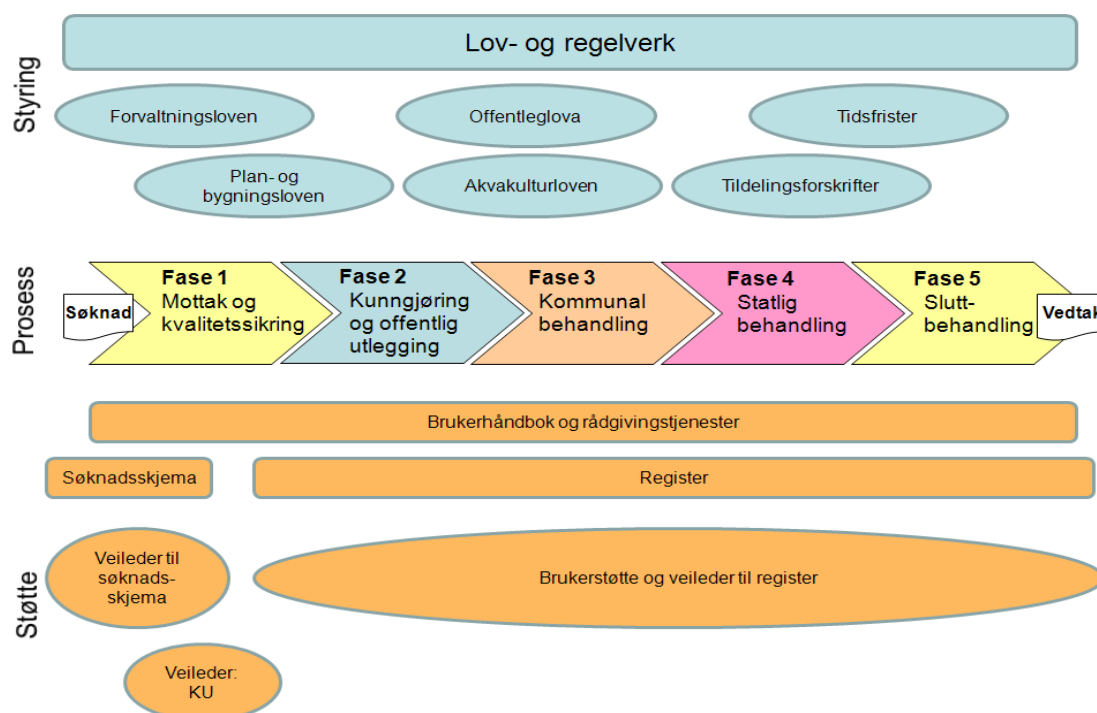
Styring

Lov- og regelverk

Forvaltningsloven

Offentleglova

Tidsfrister

Plan- og bygningsloven

Akvakulturloven

Tildelingsforskrifter

Prosess

Søknad

Fase 1
Mottak og kvalitetssikring

Fase 2
Kunngjøring og offentlig utlegging

Fase 3
Kommunal behandling

Fase 4
Statlig behandling

Fase 5
Sluttbehandling

Vedtak

Brukerhåndbok og rådgivingstjenester

Søknadsskjema

Register

Støtte

Veileder til søknadsskjema

Brukerstøtte og veileder til register

Veileder: KU